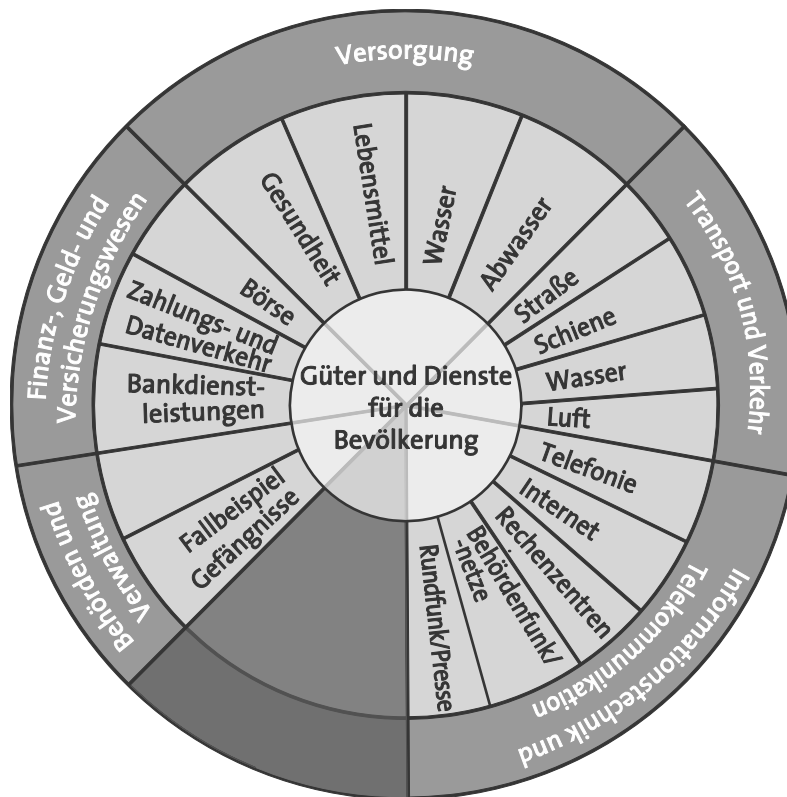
Versorgung

Transport und Verkehr

Informationstechnik und Telekommunikation

Behörden und Verwaltung

Finanz-, Geld- und Versicherungswesen

Güter und Dienste für die Bevölkerung

Lebensmittel

Wasser

Abwasser

Straße

Schiene

Wasser

Luft

Telefonie

Internet

Rechenzentren

Behördenfunk/-netze

Rundfunk/Presse

Fallbeispiel Gefängnisse

Bankdienstleistungen

Zahlungs- und Datenverkehr

Börse

Gesundheit